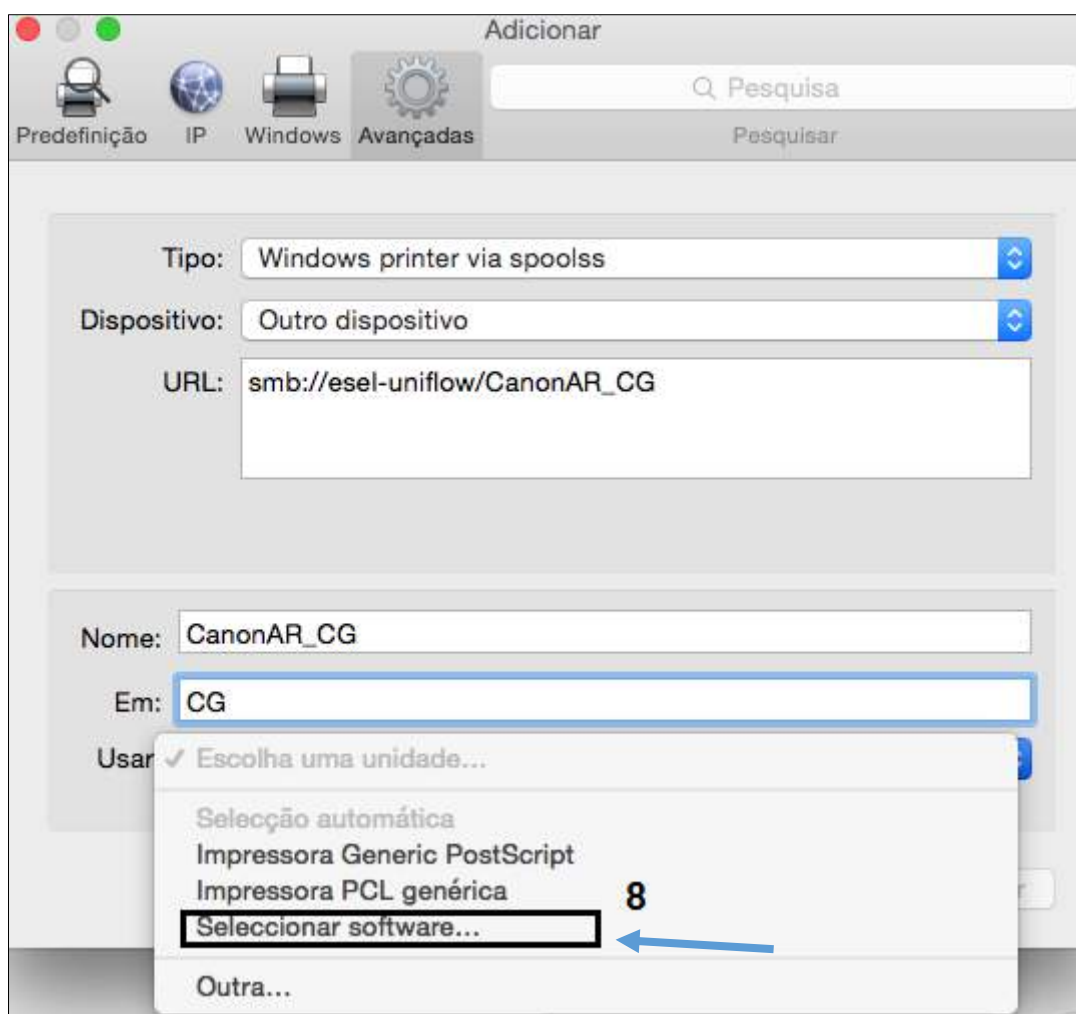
Adicionar

Predefinição IP Windows Avançadas

Pesquisa

Pesquisar

Tipo: Windows printer via spoolss

Dispositivo: Outro dispositivo

URL: smb://esel-uniflow/CanonAR_CG

Nome: CanonAR_CG

Em: CG

Usar ✓ Escolha uma unidade...

Selecção automática
Impressora Generic PostScript
Impressora PCL genérica
Seleccionar software...
Outra...

8